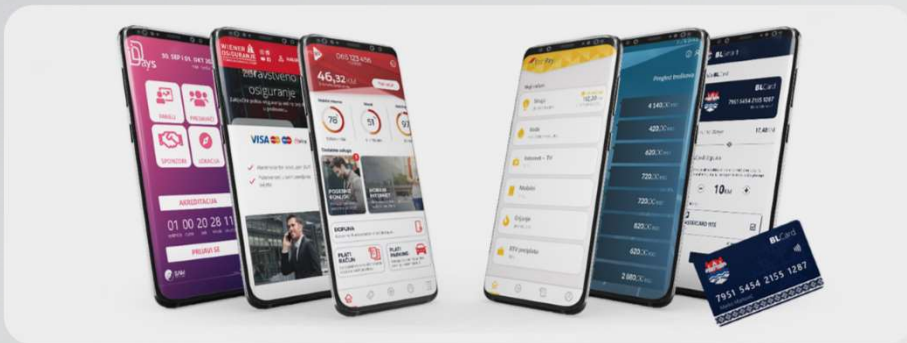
Days
01. SEP | 01. OKT
PREDAVAČI
SPONZORI
AKREDITACIJA
01 00 20 28 11
PRIJAVI SE
WIENER OSIGURANJE
zdravstveno osiguranje
VISA
065 123 456
46,32 KM
78
51
93
PODESI NOVI PAKET
DOPUNA
PLATI RAČUN
PLATI PARKING
Registracija
Struja
Voda
Internet + TV
Mobilni
Grijanje
RTV pretplata
Pregled Prolaza
4.140,30 KM
420,00 KM
620,00 KM
720,00 KM
720,00 KM
420,00 KM
620,00 KM
620,00 KM
2.980,00 KM
BL
BLCard
7951 5454 2155 1287
17,40 KM
10 KM
BLCard
7951 5454 2155 1287